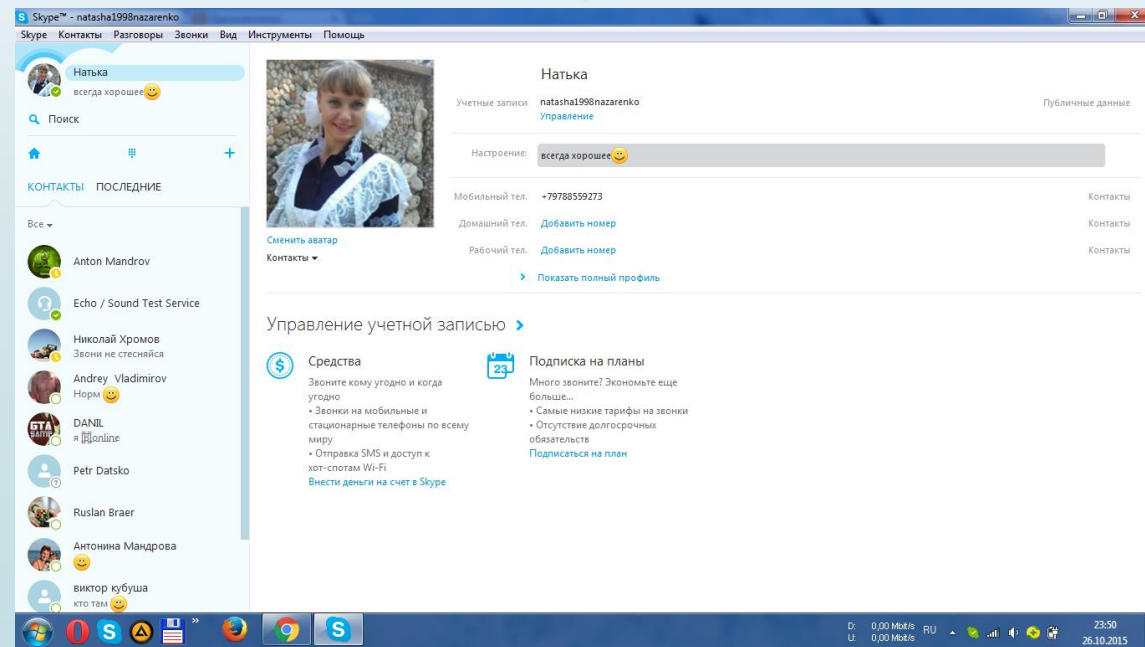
Skype™ - natasha1998nazarenko

Skype Контакты Разговоры Звонки Вид Инструменты Помощь

Натька
всегда хорошее

Поиск

КОНТАКТЫ ПОСЛЕДНИЕ

Все

Anton Mandrov

Echo / Sound Test Service

Николай Хромов
Звони не стесняйся

Andrey Vladimirov
Норм

DANIL
я online

Petr Datsko

Ruslan Braer

Антонина Мандрова

виктор кубуша
кто там

Сменить аватар
Контакты

Натька

Учетные записи natasha1998nazarenko
Управление

Публичные данные

Настроение: всегда хорошее

Мобильный тел. +79788559273 Контакты
Домашний тел. Добавить номер Контакты
Рабочий тел. Добавить номер Контакты

Показать полный профиль

Управление учетной записью

Средства
Звоните кому угодно и когда угодно
• Звонки на мобильные и стационарные телефоны по всему миру
• Отправка SMS и доступ к хот-спотам Wi-Fi
Внести деньги на счет в Skype

23
Подписка на планы
Много звоните? Экономьте еще больше...
• Самые низкие тарифы на звонки
• Отсутствие долгосрочных обязательств
Подписаться на план

D: 0,00 Mbit/s
U: 0,00 Mbit/s
RU
23:50
26.10.2015